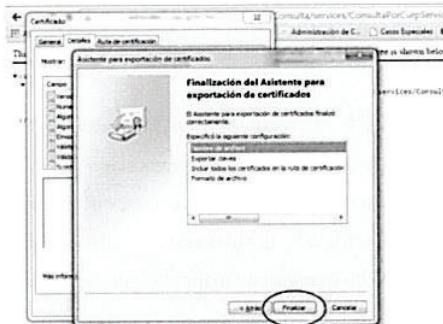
Certificado

General Detalles Ruta de certificación

Mostrar

Campo

Más información

consulta/services/ConsultaPorCurpServ

Administración de C... Casos Especiales

ee is shown belo

services/Consult

Asistente para exportación de certificados

Finalización del Asistente para exportación de certificados

El Asistente para exportación de certificados finalizó correctamente.

Especificó la siguiente configuración:

Nombre de archivo
Exportar claves
Incluir todos los certificados en la ruta de certificación
Formato de archivo

< Atrás Finalizar Cancelar